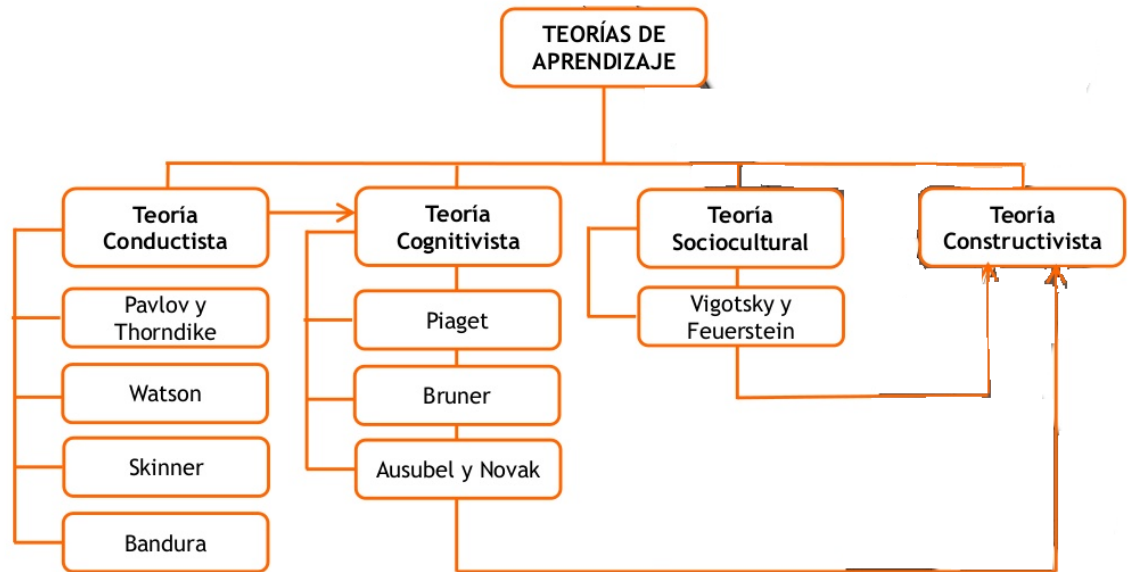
TEORÍAS DE APRENDIZAJE

Teoría Conductista

Pavlov y Thorndike

Watson

Skinner

Bandura

Teoría Cognitivista

Piaget

Bruner

Ausubel y Novak

Teoría Sociocultural

Vigotsky y Feuerstein

Teoría Constructivista